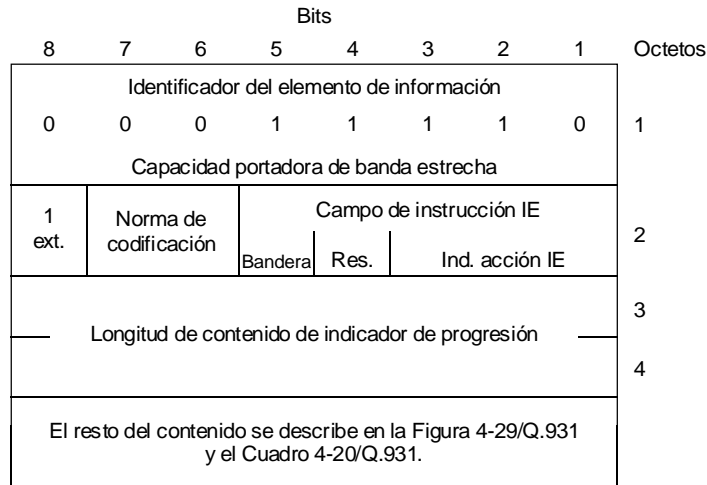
Bits

| 8 | 7 | 6 | 5 | 4 | 3 | 2 | 1 | Octetos |
|---|---|---|---|---|---|---|---|---|
| Identificador del elemento de información<br>0 0 0 1 1 1 1 0<br>Capacidad portadora de banda estrecha | | | | | | | | 1 |
| 1<br>ext. | Norma de codificación | | Campo de instrucción IE<br>Bandera | Res. | Ind. acción IE | | | 2 |
| Longitud de contenido de indicador de progresión | | | | | | | | 3<br>4 |
| El resto del contenido se describe en la Figura 4-29/Q.931 y el Cuadro 4-20/Q.931. | | | | | | | | |